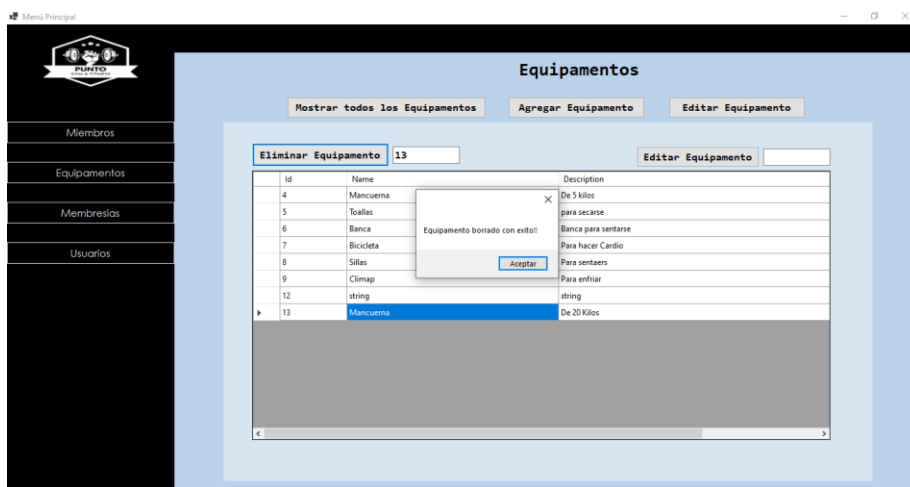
Menú Principal

PUNTO

Miembros

Equipamentos

Membresías

Usuarios

Equipamentos

Mostrar todos los Equipamentos

Agregar Equipamento

Editar Equipamento

Eliminar Equipamento 13

Editar Equipamento

| | Id | Name | Description |
|---|---|---|---|
| | 4 | Mancuerna | De 5 kilos |
| | 5 | Toallas | para secarse |
| | 6 | Banca | Banca para sentarse |
| | 7 | Bicicleta | Para hacer Cardio |
| | 8 | Sillas | Para sentaers |
| | 9 | Climap | Para enfriar |
| | 12 | string | string |
| ▸ | 13 | Mancuerna | De 20 Kilos |

Equipamento borrado con exito!!

Aceptar